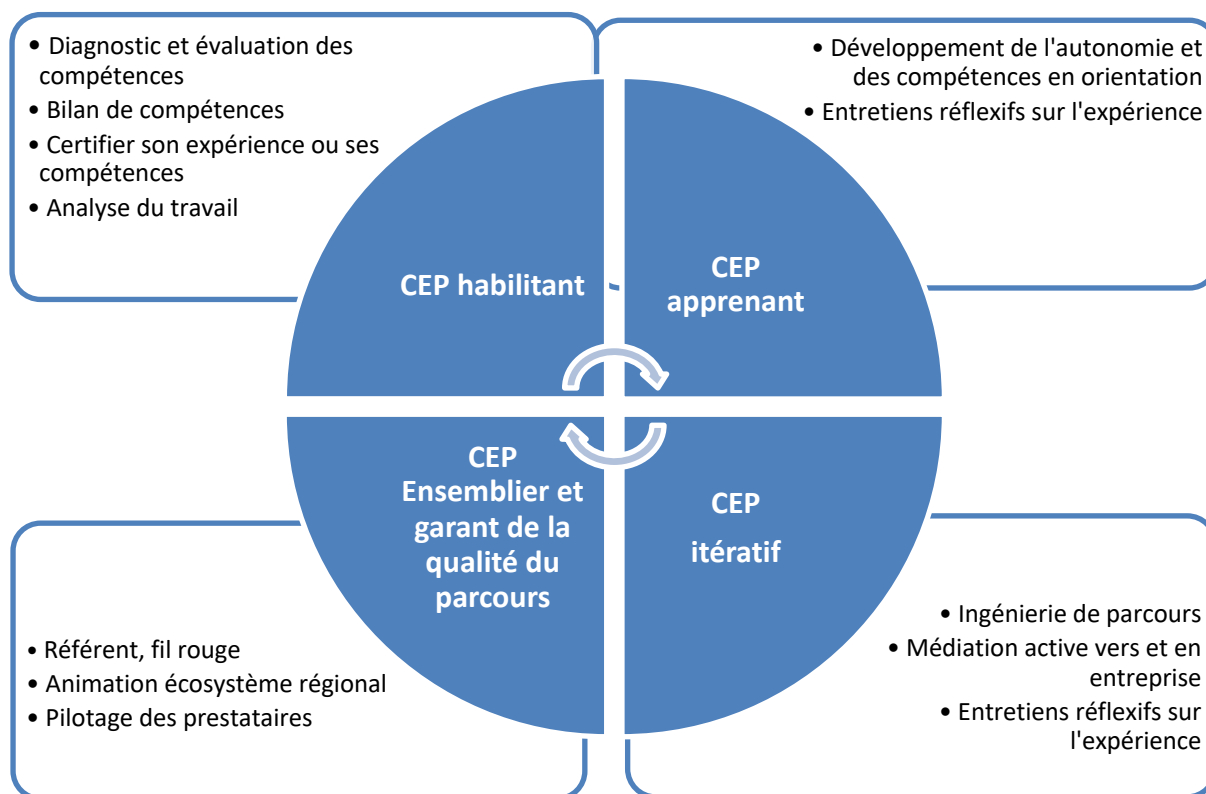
• Diagnostic et évaluation des compétences
• Bilan de compétences
• Certifier son expérience ou ses compétences
• Analyse du travail

• Développement de l'autonomie et des compétences en orientation
• Entretiens réflexifs sur l'expérience

CEP habilitant

CEP apprenant

CEP Ensemblier et garant de la qualité du parcours

CEP itératif

• Référent, fil rouge
• Animation écosystème régional
• Pilotage des prestataires

• Ingénierie de parcours
• Médiation active vers et en entreprise
• Entretiens réflexifs sur l'expérience